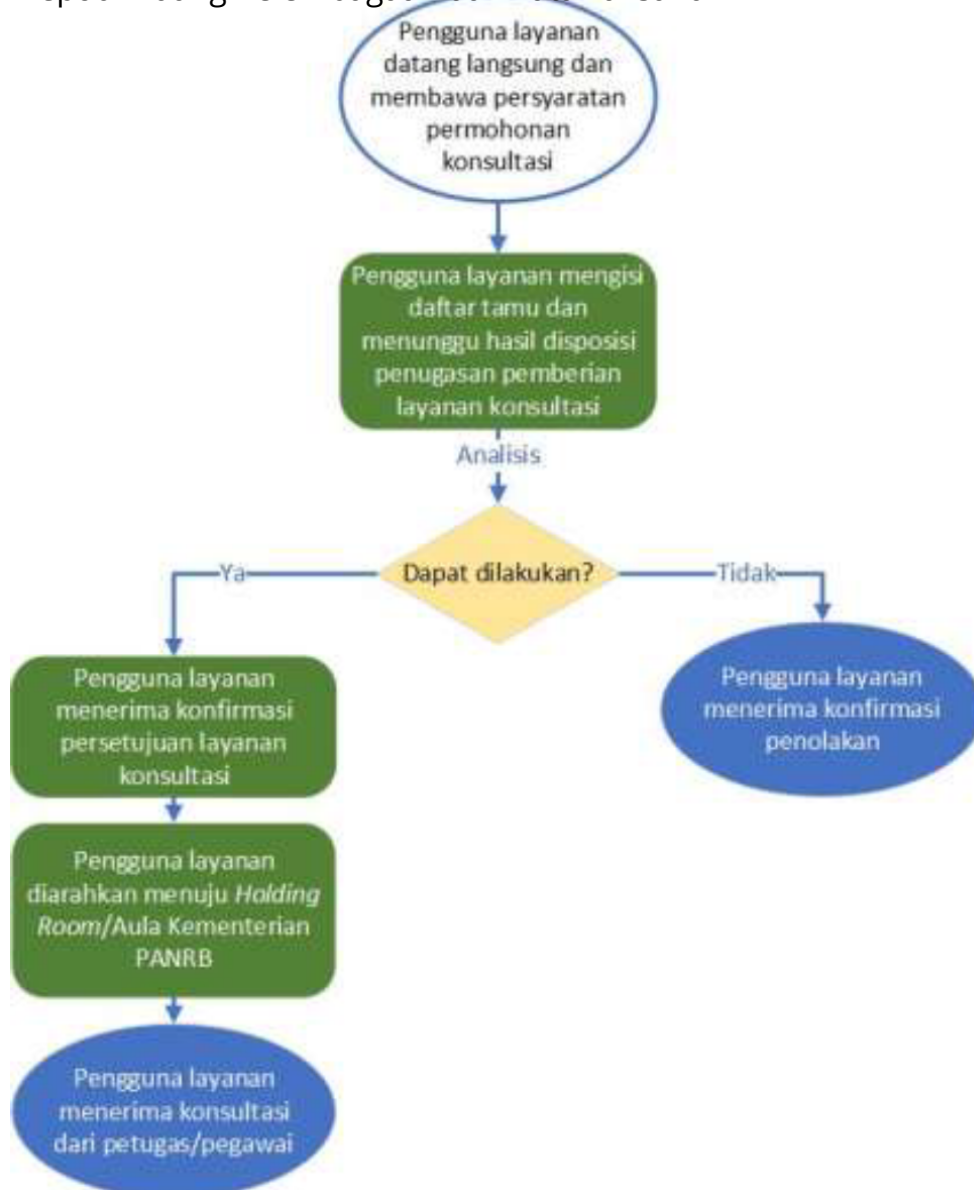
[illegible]

Pengguna layanan datang langsung dan membawa persyaratan permohonan konsultasi

Pengguna layanan mengisi daftar tamu dan menunggu hasil disposisi penugasan pemberian layanan konsultasi

Analisis

Dapat dilakukan?

Ya

Tidak

Pengguna layanan menerima konfirmasi persetujuan layanan konsultasi

Pengguna layanan menerima konfirmasi penolakan

Pengguna layanan diarahkan menuju Holding Room/Aula Kementerian PANRB

Pengguna layanan menerima konsultasi dari petugas/pegawai